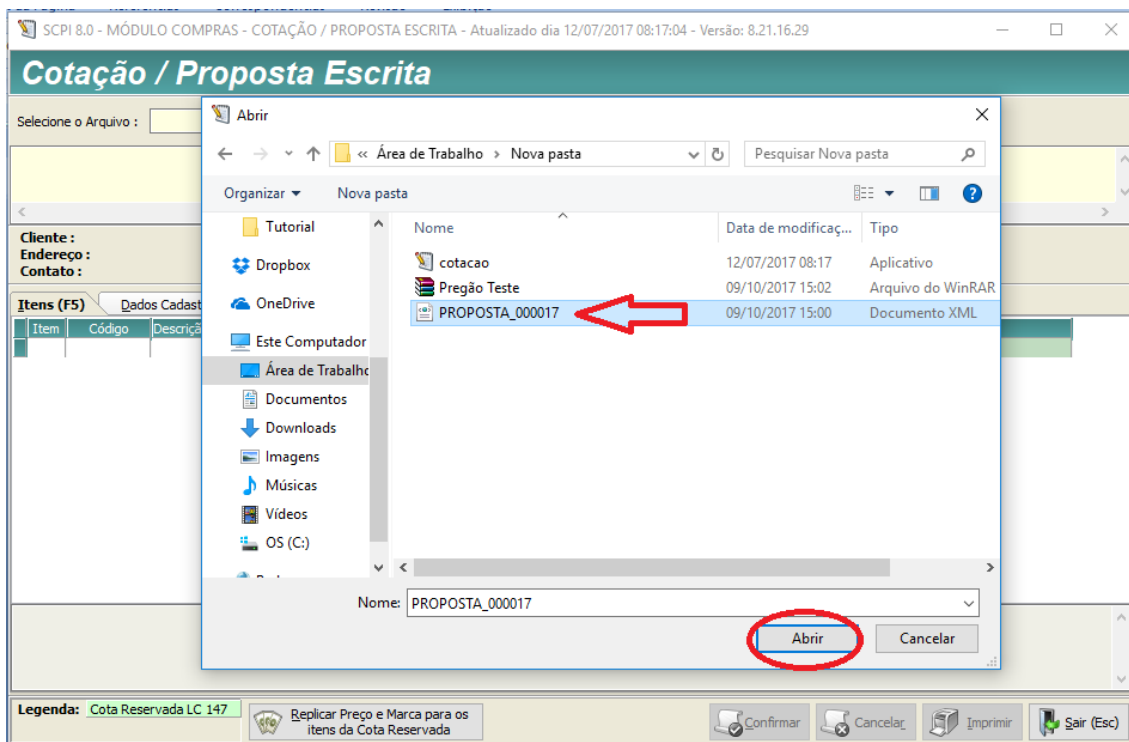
SCPI 8.0 - MÓDULO COMPRAS - COTAÇÃO / PROPOSTA ESCRITA - Atualizado dia 12/07/2017 08:17:04 - Versão: 8.21.16.29

Cotação / Proposta Escrita

Selecione o Arquivo :

Cliente :
Endereço :
Contato :

Itens (F5)
Dados Cadast

Item
Código
Descriçã

Abrir

« Área de Trabalho › Nova pasta

Pesquisar Nova pasta

Organizar ▾
Nova pasta

Tutorial
Dropbox
OneDrive
Este Computador
Área de Trabalho
Documentos
Downloads
Imagens
Músicas
Vídeos
OS (C:)

| Nome | Data de modificaç... | Tipo |
|---|---|---|
| cotacao | 12/07/2017 08:17 | Aplicativo |
| Pregão Teste | 09/10/2017 15:02 | Arquivo do WinRAR |
| PROPOSTA_000017 | 09/10/2017 15:00 | Documento XML |

Nome: PROPOSTA_000017

Abrir
Cancelar

Legenda: Cota Reservada LC 147

Replicar Preço e Marca para os itens da Cota Reservada

Confirmar
Cancelar
Imprimir
Sair (Esc)